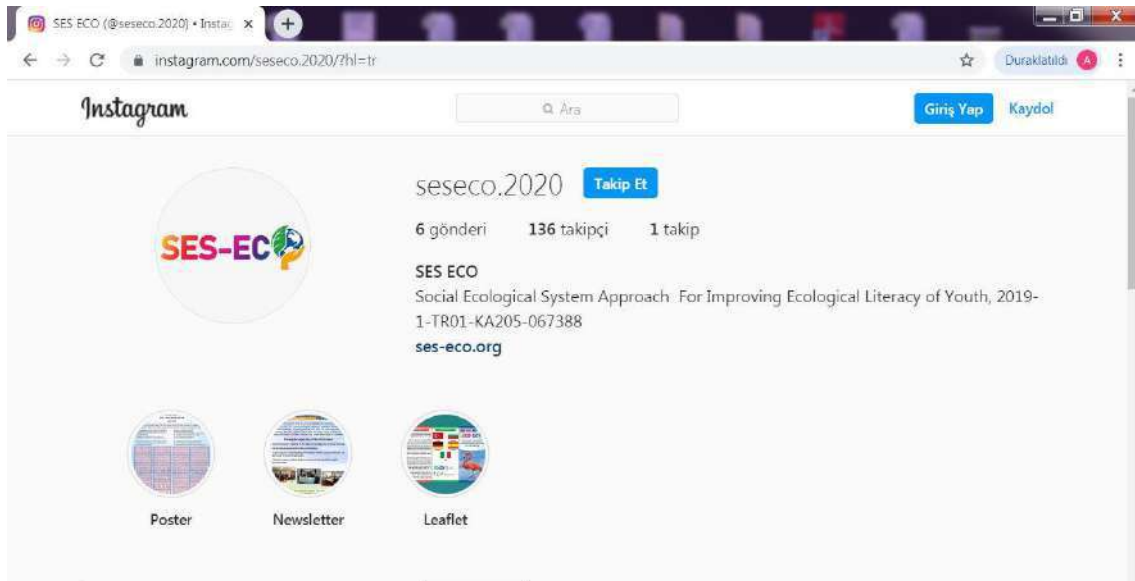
SES ECO (@seseco.2020) • Insta ×

instagram.com/seseco.2020/?hl=tr

Duraklatıldı A

Instagram

Ara

Giriş Yap

Kaydol

SES-ECO

seseco.2020

Takip Et

6 gönderi 136 takipçi 1 takip

SES ECO

Social Ecological System Approach For Improving Ecological Literacy of Youth, 2019-1-TR01-KA205-067388

ses-eco.org

Poster

Newsletter

Leaflet